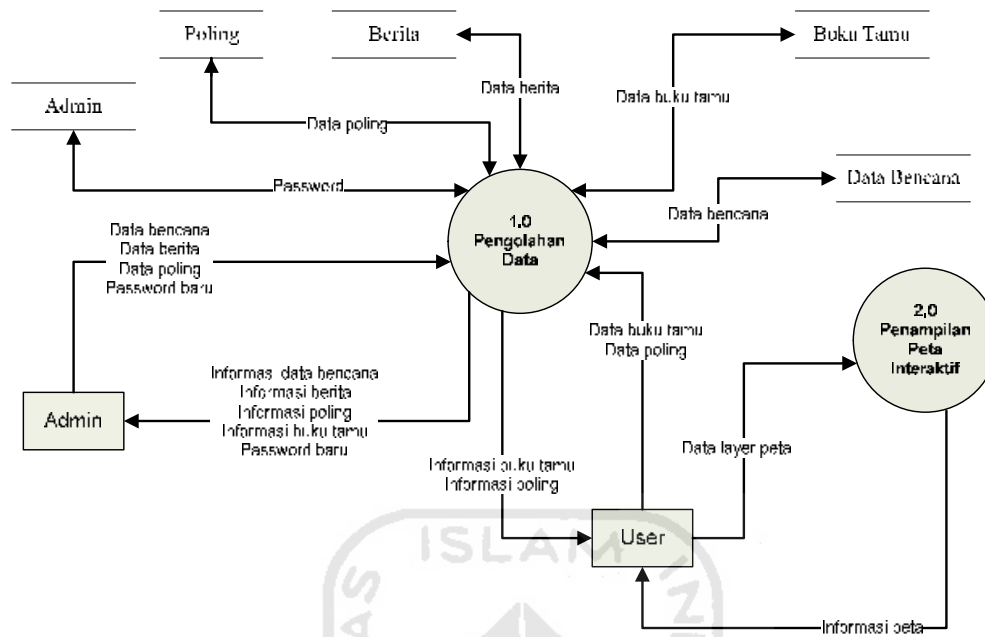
Poling

Berita

Buku Tamu

Admin

Data berita

Data buku tamu

Data poling

Password

Data Bencana

Data bencana

1,0 Pengolahan Data

Data bencana
Data berita
Data poling
Password baru

Data buku tamu
Data poling

2,0 Penampilan Peta Interaktif

Informasi data bencana
Informasi berita
Informasi poling
Informasi buku tamu
Password baru

Admin

Data layer peta

Informasi buku tamu
Informasi poling

User

ISLAM

Informasi peta